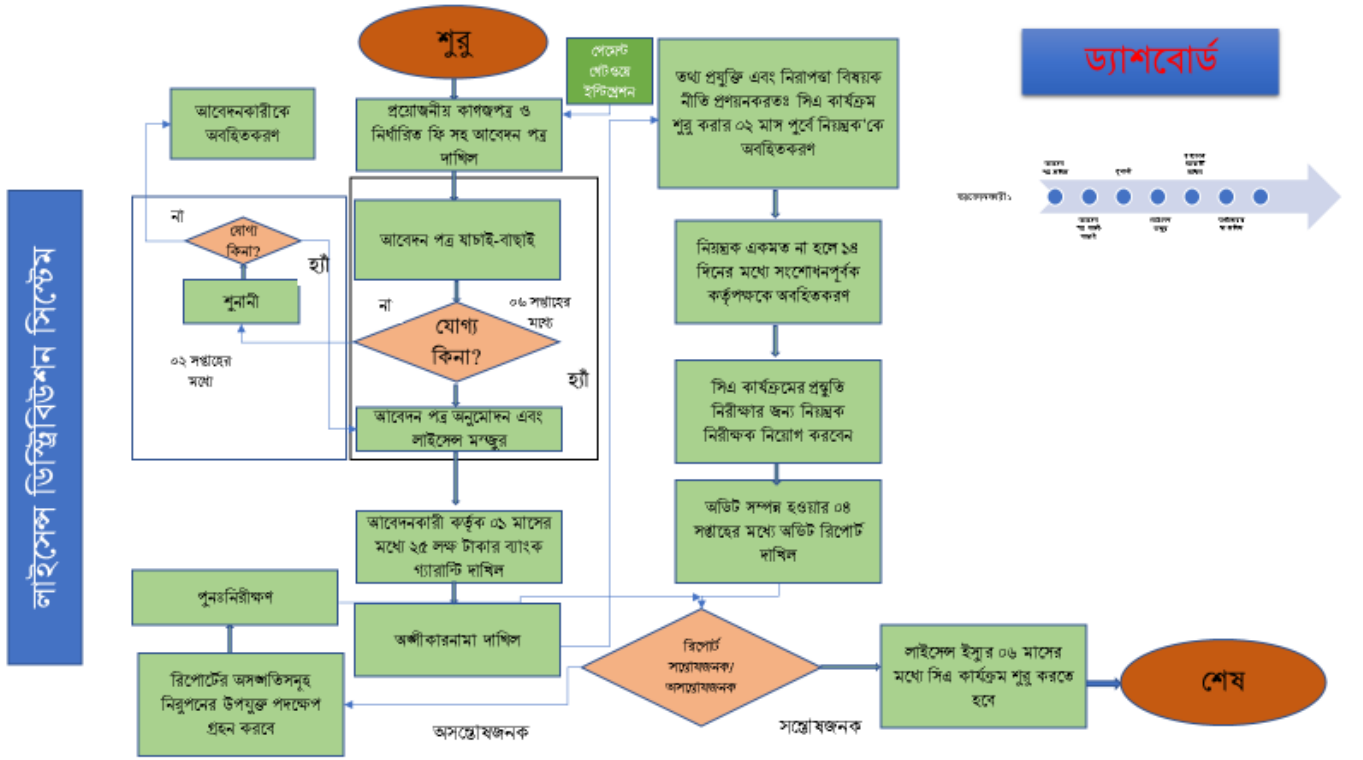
লাইসেন্স ডিস্ট্রিবিউশন সিস্টেম

শুরু

পেমেন্ট গেটওয়ে ইন্টিগ্রেশন

প্রয়োজনীয় কাগজপত্র ও নির্ধারিত ফি সহ আবেদন পত্র দাখিল

আবেদনকারীকে অবহিতকরণ

না

যোগ্য কিনা?

হ্যাঁ

শুনানী

০২ সপ্তাহের মধ্যে

আবেদন পত্র যাচাই-বাছাই

না

০৬ সপ্তাহের মধ্যে

যোগ্য কিনা?

হ্যাঁ

আবেদন পত্র অনুমোদন এবং লাইসেন্স মঞ্জুর

আবেদনকারী কর্তৃক ০১ মাসের মধ্যে ২৫ লক্ষ টাকার ব্যাংক গ্যারান্টি দাখিল

পুনঃনিরীক্ষণ

অঙ্গীকারনামা দাখিল

রিপোর্টের অসঙ্গতিসমূহ নিরূপনের উপযুক্ত পদক্ষেপ গ্রহন করবে

অসন্তোষজনক

তথ্য প্রযুক্তি এবং নিরাপত্তা বিষয়ক নীতি প্রণয়নকরতঃ সিএ কার্যক্রম শুরু করার ০২ মাস পূর্বে নিয়ন্ত্রক'কে অবহিতকরণ

নিয়ন্ত্রক একমত না হলে ১৪ দিনের মধ্যে সংশোধনপূর্বক কর্তৃপক্ষকে অবহিতকরণ

সিএ কার্যক্রমের প্রস্তুতি নিরীক্ষার জন্য নিয়ন্ত্রক নিরীক্ষক নিয়োগ করবেন

অডিট সম্পন্ন হওয়ার ০৪ সপ্তাহের মধ্যে অডিট রিপোর্ট দাখিল

রিপোর্ট সন্তোষজনক/ অসন্তোষজনক

সন্তোষজনক

লাইসেন্স ইস্যুর ০৬ মাসের মধ্যে সিএ কার্যক্রম শুরু করতে হবে

শেষ

ড্যাশবোর্ড

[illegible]